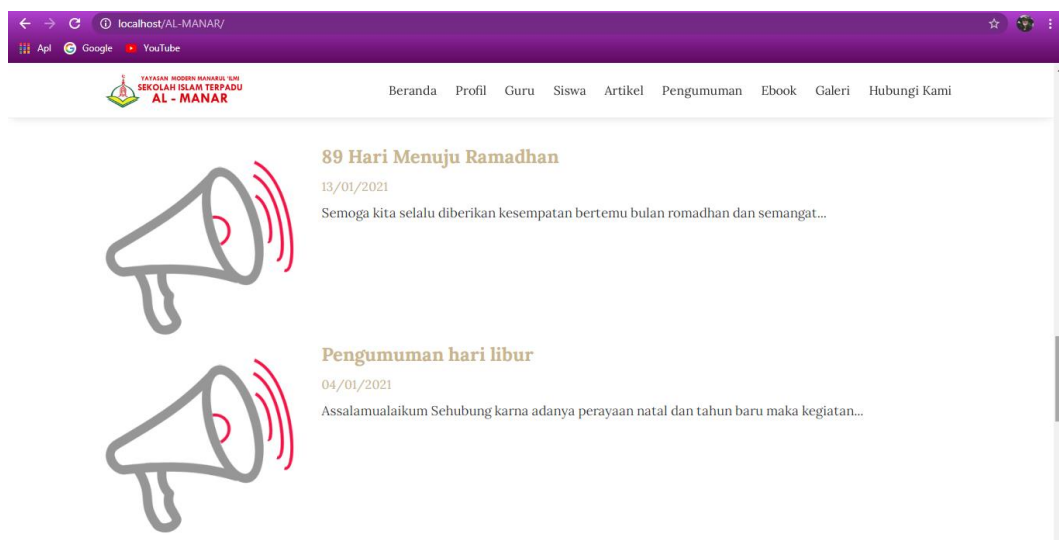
localhost/AL-MANAR/

Apl Google YouTube

YAYASAN MODERN MANARUL 'ILMI
SEKOLAH ISLAM TERPADU
AL - MANAR

Beranda Profil Guru Siswa Artikel Pengumuman Ebook Galeri Hubungi Kami

89 Hari Menuju Ramadhan

13/01/2021

Semoga kita selalu diberikan kesempatan bertemu bulan romadhan dan semangat...

Pengumuman hari libur

04/01/2021

Assalamualaikum Sehubung karna adanya perayaan natal dan tahun baru maka kegiatan...